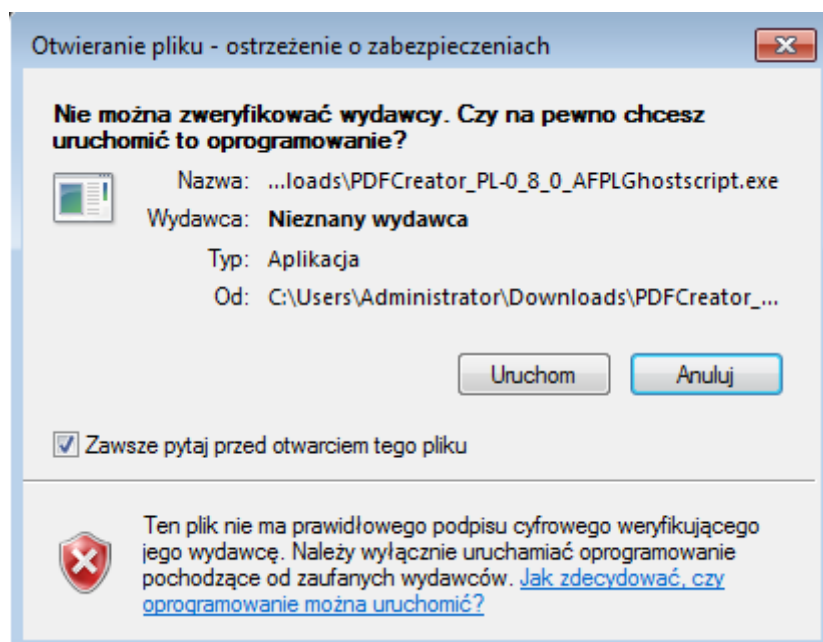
Otwieranie pliku - ostrzeżenie o zabezpieczeniach

Nie można zweryfikować wydawcy. Czy na pewno chcesz uruchomić to oprogramowanie?

Nazwa: ...loads\PDFCreator_PL-0_8_0_AFPLGhostscript.exe
Wydawca: Nieznany wydawca
Typ: Aplikacja
Od: C:\Users\Administrator\Downloads\PDFCreator_...

Uruchom
Anuluj

Zawsze pytaj przed otwarciem tego pliku

Ten plik nie ma prawidłowego podpisu cyfrowego weryfikującego jego wydawcę. Należy wyłącznie uruchamiać oprogramowanie pochodzące od zaufanych wydawców. Jak zdecydować, czy oprogramowanie można uruchomić?